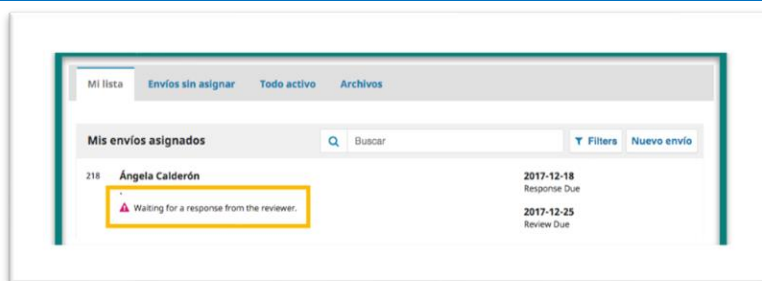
Mi lista Envíos sin asignar Todo activo Archivos

Mis envíos asignados

Buscar

Filters Nuevo envío

218 Ángela Calderón

Waiting for a response from the reviewer.

2017-12-18
Response Due

2017-12-25
Review Due